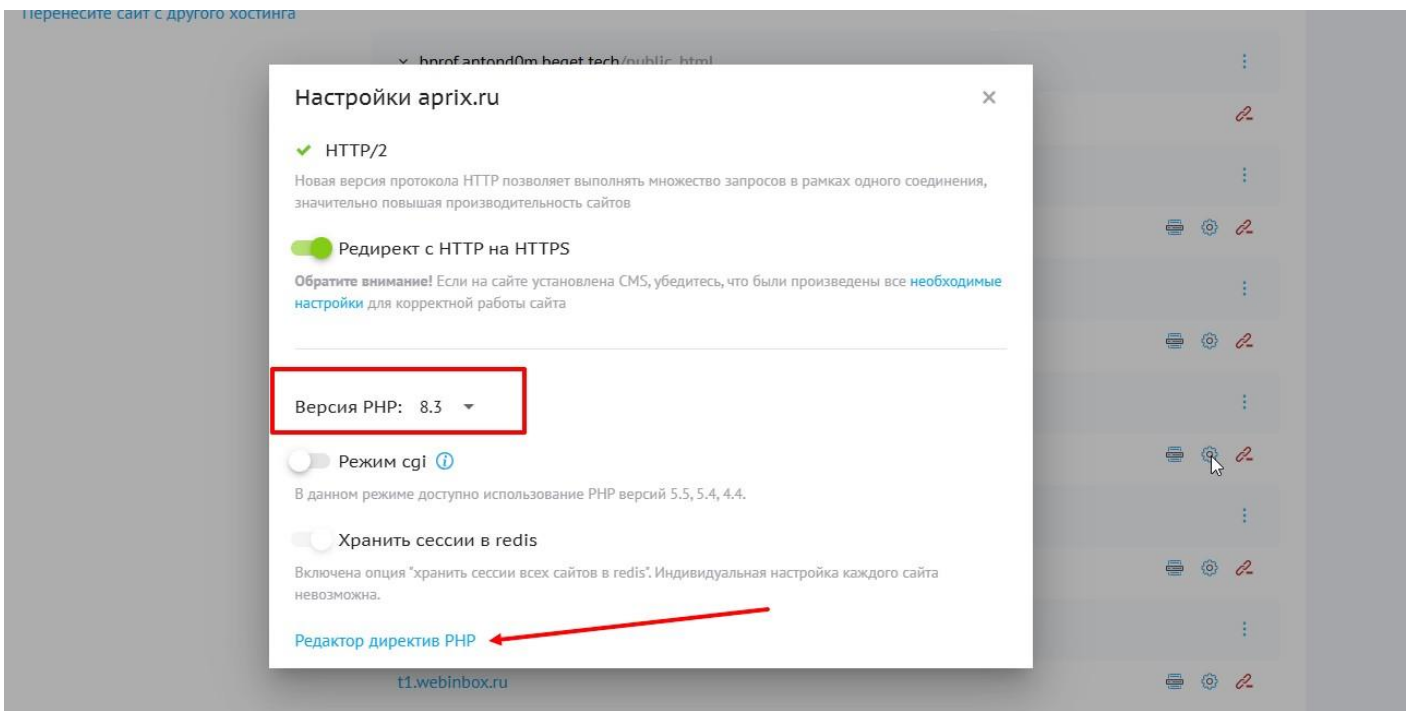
Перенесите сайт с другого хостинга

bprof.antond0m.beget.tech/public_html

Настройки aprix.ru

×

HTTP/2

Новая версия протокола HTTP позволяет выполнять множество запросов в рамках одного соединения, значительно повышая производительность сайтов

Редирект с HTTP на HTTPS

Обратите внимание! Если на сайте установлена CMS, убедитесь, что были произведены все необходимые настройки для корректной работы сайта

Версия PHP: 8.3

Режим cgi

В данном режиме доступно использование PHP версий 5.5, 5.4, 4.4.

Хранить сессии в redis

Включена опция "хранить сессии всех сайтов в redis". Индивидуальная настройка каждого сайта невозможна.

Редактор директив PHP

t1.webinbox.ru